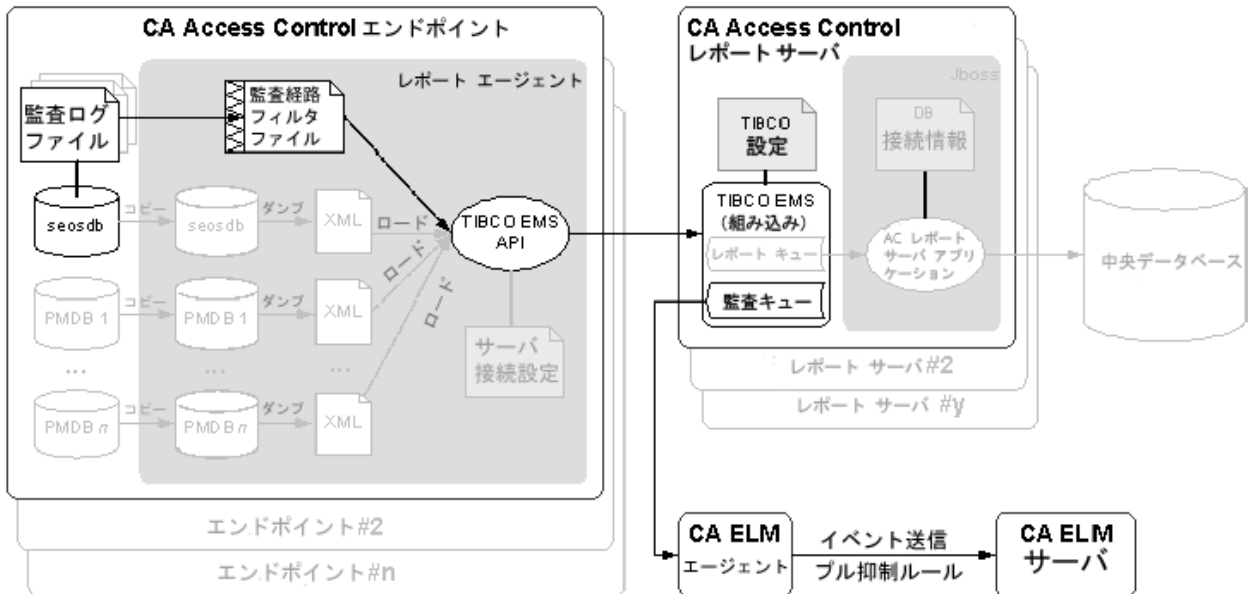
CA Access Control エンドポイント

レポート エージェント

監査ログ ファイル

監査経路 フィルタ ファイル

seosdb

コピー

seosdb

ダンプ

XML

ロード

TIBCO EMS API

PMDB 1

コピー

PMDB 1

ダンプ

XML

ロード

ロード

...

...

...

PMDB $n$

コピー

PMDB $n$

ダンプ

XML

サーバ 接続設定

エンドポイント#2

エンドポイント#n

CA Access Control レポート サーバ

Jboss

TIBCO 設定

DB 接続情報

TIBCO EMS (組み込み)

レポート キュー

AC レポート サーバ アプリケーション

中央データベース

監査キュー

レポート サーバ#2

レポート サーバ #y

CA ELM エージェント

イベント送信

プル抑制ルール

CA ELM サーバ